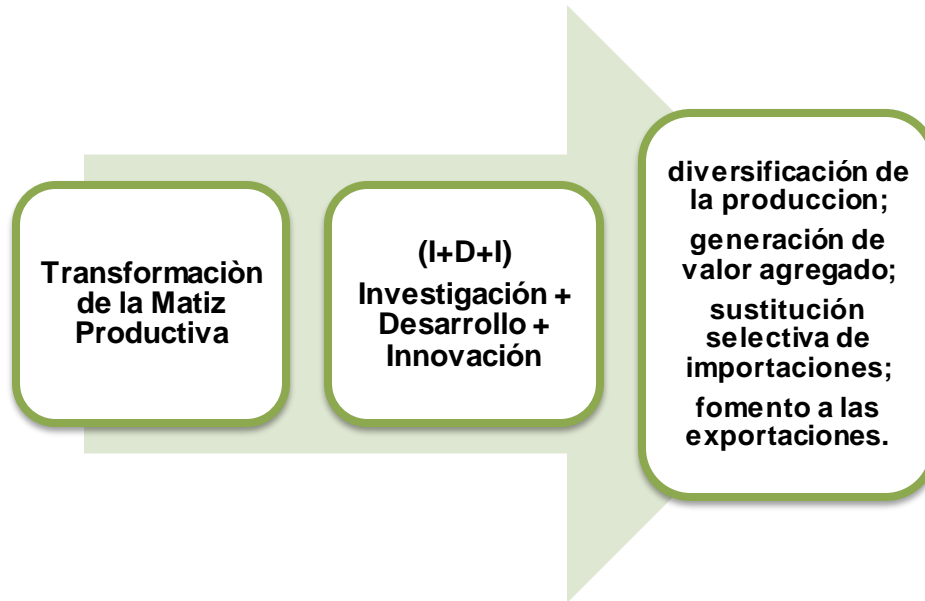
Transformaciòn de la Matiz Productiva

(I+D+I)
Investigación + Desarrollo + Innovación

diversificación de la produccion;
generación de valor agregado;
sustitución selectiva de importaciones;
fomento a las exportaciones.